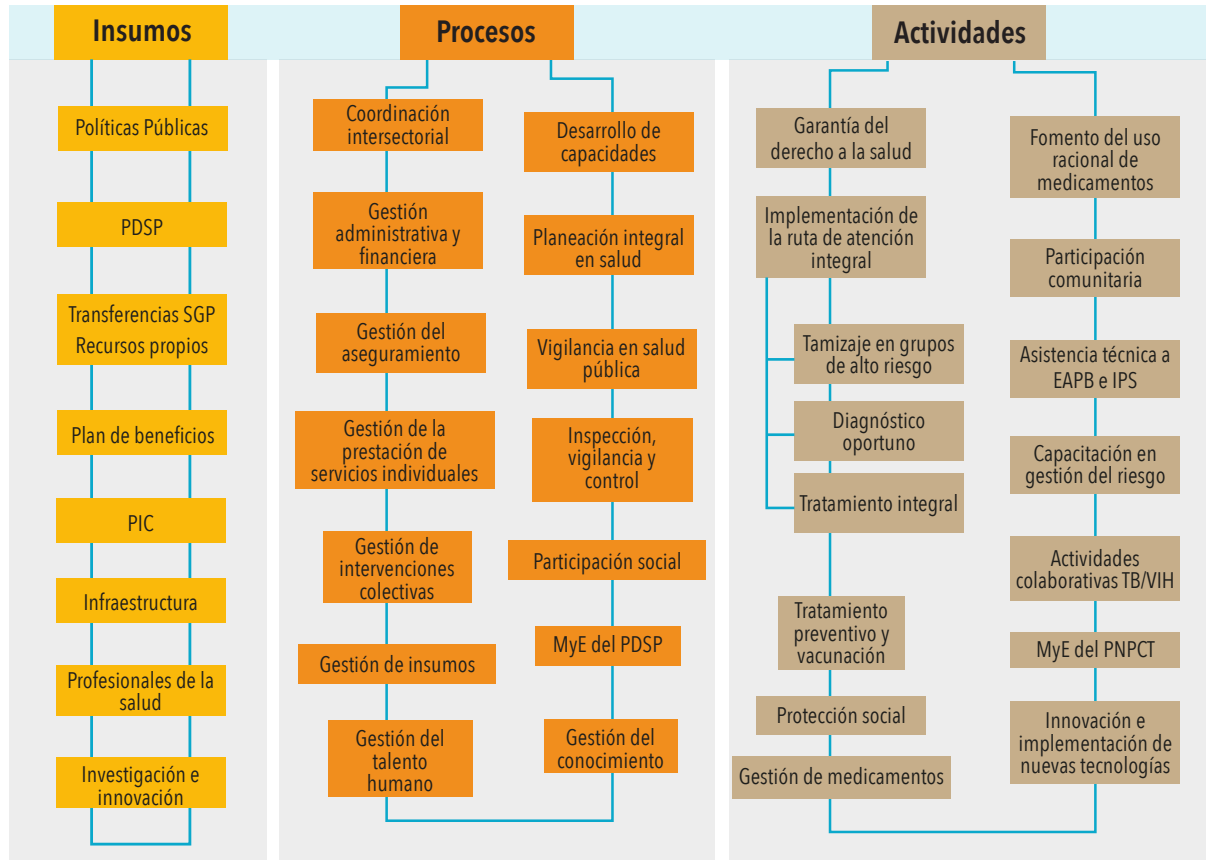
Insumos

Políticas Públicas

PDSP

Transferencias SGP
Recursos propios

Plan de beneficios

PIC

Infraestructura

Profesionales de la salud

Investigación e innovación

Procesos

Coordinación intersectorial

Gestión administrativa y financiera

Gestión del aseguramiento

Gestión de la prestación de servicios individuales

Gestión de intervenciones colectivas

Gestión de insumos

Gestión del talento humano

Desarrollo de capacidades

Planeación integral en salud

Vigilancia en salud pública

Inspección, vigilancia y control

Participación social

MyE del PDSP

Gestión del conocimiento

Actividades

Garantía del derecho a la salud

Implementación de la ruta de atención integral

Tamizaje en grupos de alto riesgo

Diagnóstico oportuno

Tratamiento integral

Tratamiento preventivo y vacunación

Protección social

Gestión de medicamentos

Fomento del uso racional de medicamentos

Participación comunitaria

Asistencia técnica a EAPB e IPS

Capacitación en gestión del riesgo

Actividades colaborativas TB/VIH

MyE del PNPCT

Innovación e implementación de nuevas tecnologías